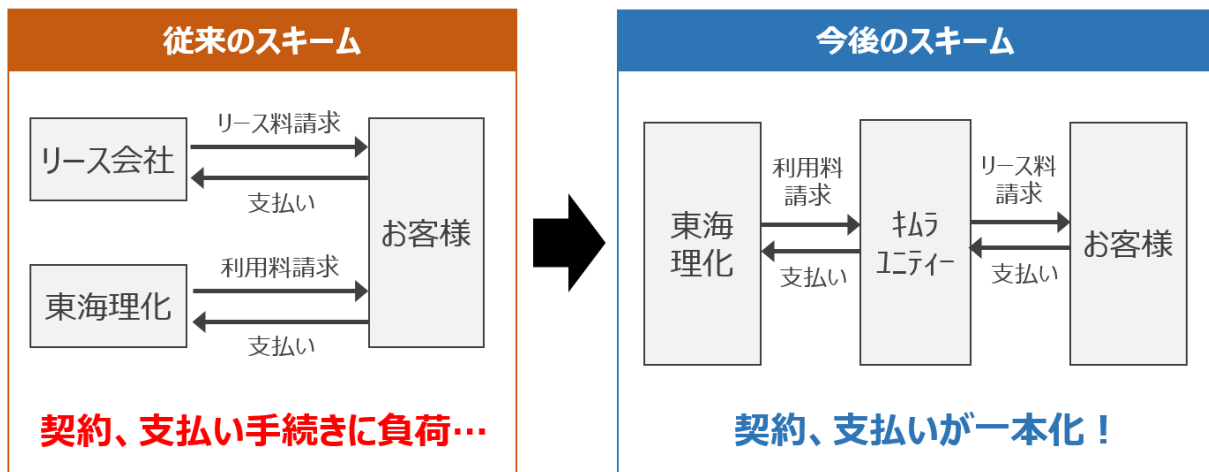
従来のスキーム

リース会社

リース料請求

支払い

お客様

東海理化

利用料請求

支払い

契約、支払い手続きに負荷…

今後のスキーム

東海理化

利用料請求

支払い

キムラユニティー

リース料請求

支払い

お客様

契約、支払いが一本化！